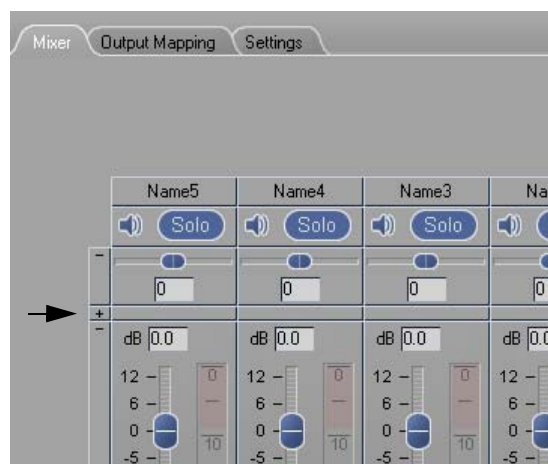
Mixer | Output Mapping | Settings

| Name5 | Name4 | Name3 | Na |
|---|---|---|---|
| Solo | Solo | Solo | |
| 0 | 0 | 0 | 0 |
| dB 0.0 | dB 0.0 | dB 0.0 | dB 0.0 |
| 12 6 0 -5 | 12 6 0 -5 | 12 6 0 -5 | 12 6 0 -5 |
| 0 10 | 0 10 | 0 10 | |

-
+
-